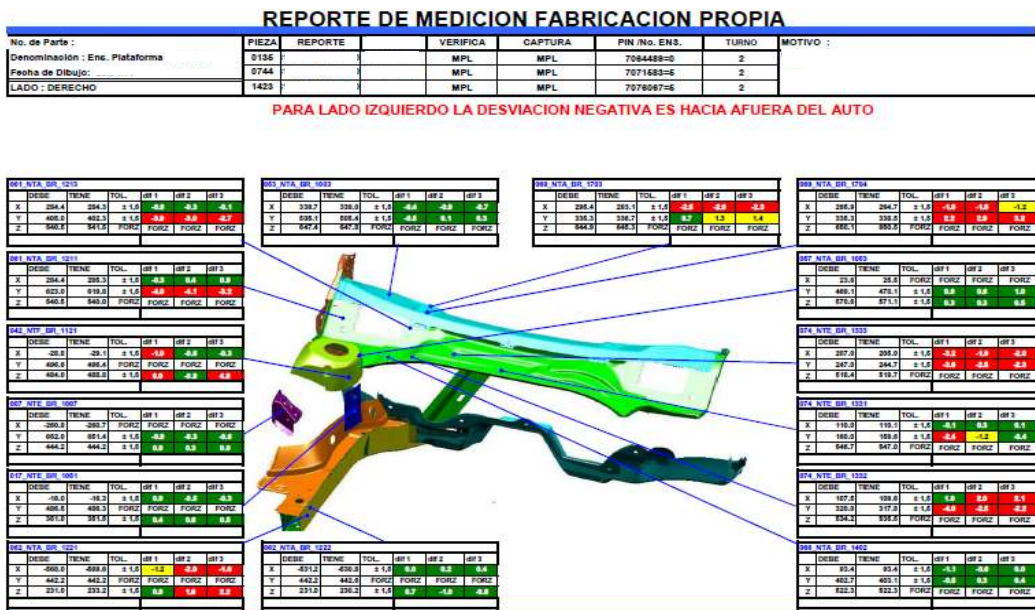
REPORTE DE MEDICION FABRICACION PROPIA

| No. de Parte : | PIEZA | REPORTE | | VERIFICA | CAPTURA | PIN /No. ENS. | TURNO | MOTIVO : |
|---|---|---|---|---|---|---|---|---|
| Denominación : Ens. Plataforma | 0135 | | | MPL | MPL | 7064489=0 | 2 | |
| Fecha de Dibujo: | 0744 | | | MPL | MPL | 7071583=5 | 2 | |
| LADO : DERECHO | 1423 | | | MPL | MPL | 7076067=5 | 2 | |

PARA LADO IZQUIERDO LA DESVIACION NEGATIVA ES HACIA AFUERA DEL AUTO

061_NTA_BR_1213
| | DEBE | TIENE | TOL. | dif 1 | dif 2 | dif 3 |
|---|---|---|---|---|---|---|
| X | 294.4 | 294.3 | ± 1.5 | -0.0 | -0.3 | -0.1 |
| Y | 405.0 | 402.3 | ± 1.5 | -3.0 | -3.0 | -2.7 |
| Z | 540.5 | 541.5 | FORZ | FORZ | FORZ | FORZ |

063_NTA_BR_1003
| | DEBE | TIENE | TOL. | dif 1 | dif 2 | dif 3 |
|---|---|---|---|---|---|---|
| X | 338.7 | 338.0 | ± 1.5 | -0.4 | -0.9 | -0.7 |
| Y | 505.1 | 505.4 | ± 1.5 | -0.6 | 0.1 | 0.3 |
| Z | 647.4 | 647.3 | FORZ | FORZ | FORZ | FORZ |

069_NTA_BR_1703
| | DEBE | TIENE | TOL. | dif 1 | dif 2 | dif 3 |
|---|---|---|---|---|---|---|
| X | 296.4 | 293.1 | ± 1.5 | -2.5 | -2.9 | -2.3 |
| Y | 335.3 | 336.7 | ± 1.5 | 0.7 | 1.3 | 1.4 |
| Z | 644.9 | 645.3 | FORZ | FORZ | FORZ | FORZ |

069_NTA_BR_1704
| | DEBE | TIENE | TOL. | dif 1 | dif 2 | dif 3 |
|---|---|---|---|---|---|---|
| X | 295.9 | 294.7 | ± 1.5 | -1.6 | -1.6 | -1.2 |
| Y | 335.3 | 338.5 | ± 1.5 | 2.2 | 2.9 | 3.2 |
| Z | 660.1 | 660.5 | FORZ | FORZ | FORZ | FORZ |

061_NTA_BR_1211
| | DEBE | TIENE | TOL. | dif 1 | dif 2 | dif 3 |
|---|---|---|---|---|---|---|
| X | 294.4 | 295.3 | ± 1.5 | -0.3 | 0.4 | 0.9 |
| Y | 623.0 | 619.8 | ± 1.5 | -3.0 | -4.1 | -3.2 |
| Z | 540.5 | 540.0 | FORZ | FORZ | FORZ | FORZ |

057_NTA_BR_1003
| | DEBE | TIENE | TOL. | dif 1 | dif 2 | dif 3 |
|---|---|---|---|---|---|---|
| X | 23.5 | 25.5 | FORZ | FORZ | FORZ | FORZ |
| Y | 469.1 | 470.1 | ± 1.5 | 0.8 | 0.8 | 1.0 |
| Z | 570.8 | 571.1 | ± 1.5 | 0.3 | 0.3 | 0.5 |

042_NTF_BR_1121
| | DEBE | TIENE | TOL. | dif 1 | dif 2 | dif 3 |
|---|---|---|---|---|---|---|
| X | -28.0 | -29.1 | ± 1.5 | -1.0 | -0.8 | -0.3 |
| Y | 496.6 | 496.6 | FORZ | FORZ | FORZ | FORZ |
| Z | 484.0 | 488.8 | ± 1.5 | 5.0 | 4.9 | 4.9 |

074_NTE_BR_1333
| | DEBE | TIENE | TOL. | dif 1 | dif 2 | dif 3 |
|---|---|---|---|---|---|---|
| X | 207.0 | 205.0 | ± 1.5 | -2.2 | -1.9 | -2.0 |
| Y | 247.0 | 244.7 | ± 1.5 | -3.0 | -2.5 | -2.3 |
| Z | 518.4 | 519.7 | FORZ | FORZ | FORZ | FORZ |

067_NTE_BR_1007
| | DEBE | TIENE | TOL. | dif 1 | dif 2 | dif 3 |
|---|---|---|---|---|---|---|
| X | -260.0 | -260.7 | FORZ | FORZ | FORZ | FORZ |
| Y | 652.0 | 651.4 | ± 1.5 | -0.8 | -0.3 | -0.6 |
| Z | 444.2 | 444.2 | ± 1.5 | 0.0 | 0.3 | 0.0 |

074_NTE_BR_1331
| | DEBE | TIENE | TOL. | dif 1 | dif 2 | dif 3 |
|---|---|---|---|---|---|---|
| X | 110.0 | 110.1 | ± 1.5 | -0.1 | 0.3 | 0.1 |
| Y | 160.0 | 159.6 | ± 1.5 | -2.4 | -1.2 | -0.4 |
| Z | 546.7 | 547.0 | FORZ | FORZ | FORZ | FORZ |

017_NTE_BR_1001
| | DEBE | TIENE | TOL. | dif 1 | dif 2 | dif 3 |
|---|---|---|---|---|---|---|
| X | -18.0 | -18.3 | ± 1.5 | 0.0 | -0.8 | -0.3 |
| Y | 486.5 | 486.5 | FORZ | FORZ | FORZ | FORZ |
| Z | 351.0 | 351.6 | ± 1.5 | 0.4 | 0.8 | 0.6 |

074_NTE_BR_1332
| | DEBE | TIENE | TOL. | dif 1 | dif 2 | dif 3 |
|---|---|---|---|---|---|---|
| X | 107.5 | 109.6 | ± 1.5 | 1.9 | 2.0 | 2.1 |
| Y | 320.0 | 317.8 | ± 1.5 | -4.0 | -2.5 | -2.2 |
| Z | 534.2 | 535.8 | FORZ | FORZ | FORZ | FORZ |

062_NTA_BR_1221
| | DEBE | TIENE | TOL. | dif 1 | dif 2 | dif 3 |
|---|---|---|---|---|---|---|
| X | -560.0 | -560.0 | ± 1.5 | -1.2 | -2.0 | -1.0 |
| Y | 442.2 | 442.2 | FORZ | FORZ | FORZ | FORZ |
| Z | 231.0 | 233.2 | ± 1.5 | 0.9 | 1.8 | 2.2 |

062_NTA_BR_1222
| | DEBE | TIENE | TOL. | dif 1 | dif 2 | dif 3 |
|---|---|---|---|---|---|---|
| X | -531.2 | -530.8 | ± 1.5 | 0.0 | 0.2 | 0.4 |
| Y | 442.2 | 442.6 | FORZ | FORZ | FORZ | FORZ |
| Z | 231.0 | 230.2 | ± 1.5 | 0.7 | -1.0 | -0.8 |

066_NTA_BR_1402
| | DEBE | TIENE | TOL. | dif 1 | dif 2 | dif 3 |
|---|---|---|---|---|---|---|
| X | 93.4 | 93.4 | ± 1.5 | -1.1 | -0.6 | 0.0 |
| Y | 402.7 | 403.1 | ± 1.5 | -0.6 | 0.3 | 0.4 |
| Z | 522.3 | 522.3 | FORZ | FORZ | FORZ | FORZ |